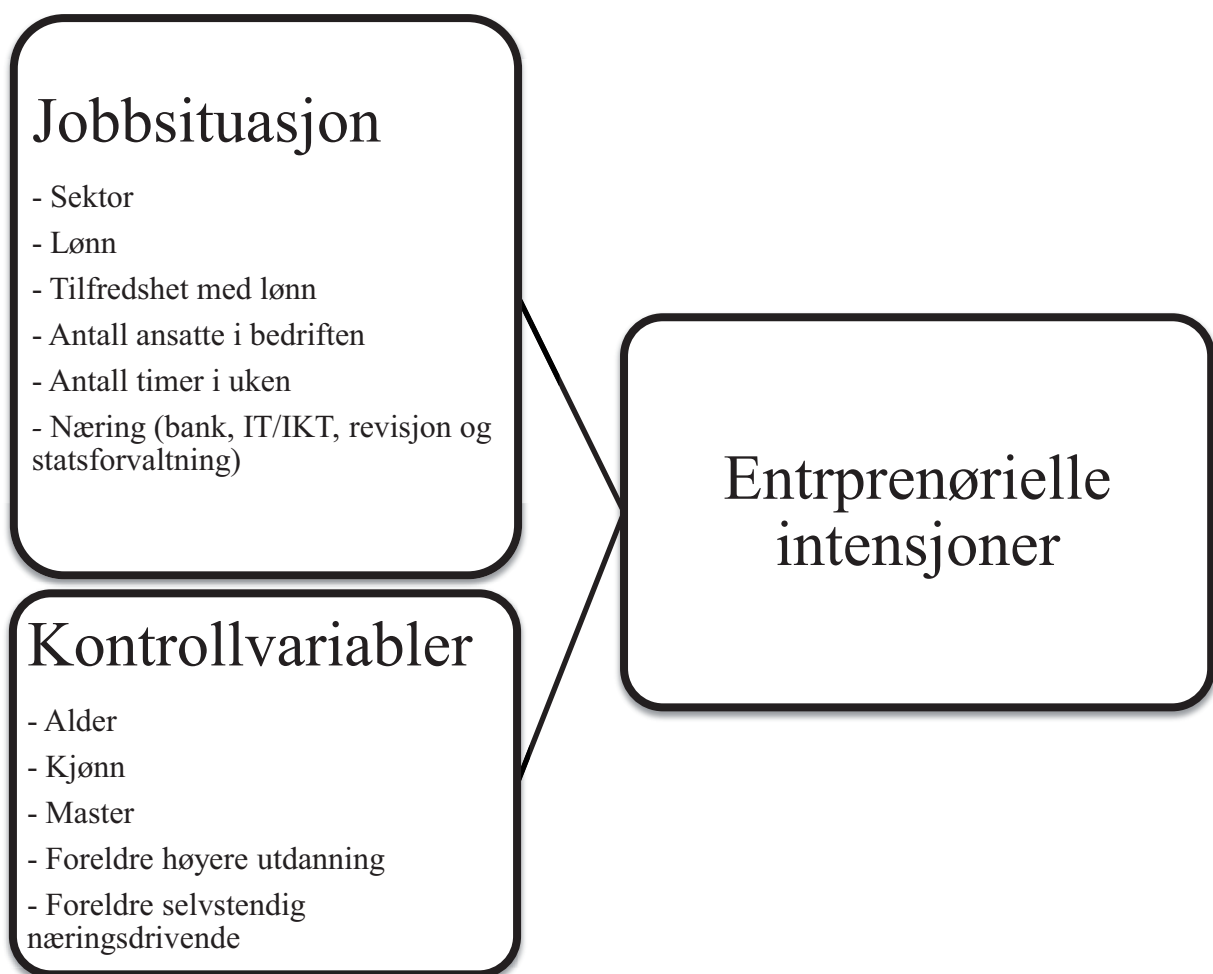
Jobbsituasjon

- Sektor
- Lønn
- Tilfredshet med lønn
- Antall ansatte i bedriften
- Antall timer i uken
- Næring (bank, IT/IKT, revisjon og statsforvaltning)

Kontrollvariabler

- Alder
- Kjønn
- Master
- Foreldre høyere utdanning
- Foreldre selvstendig næringsdrivende

Entrprenørielle intensjoner